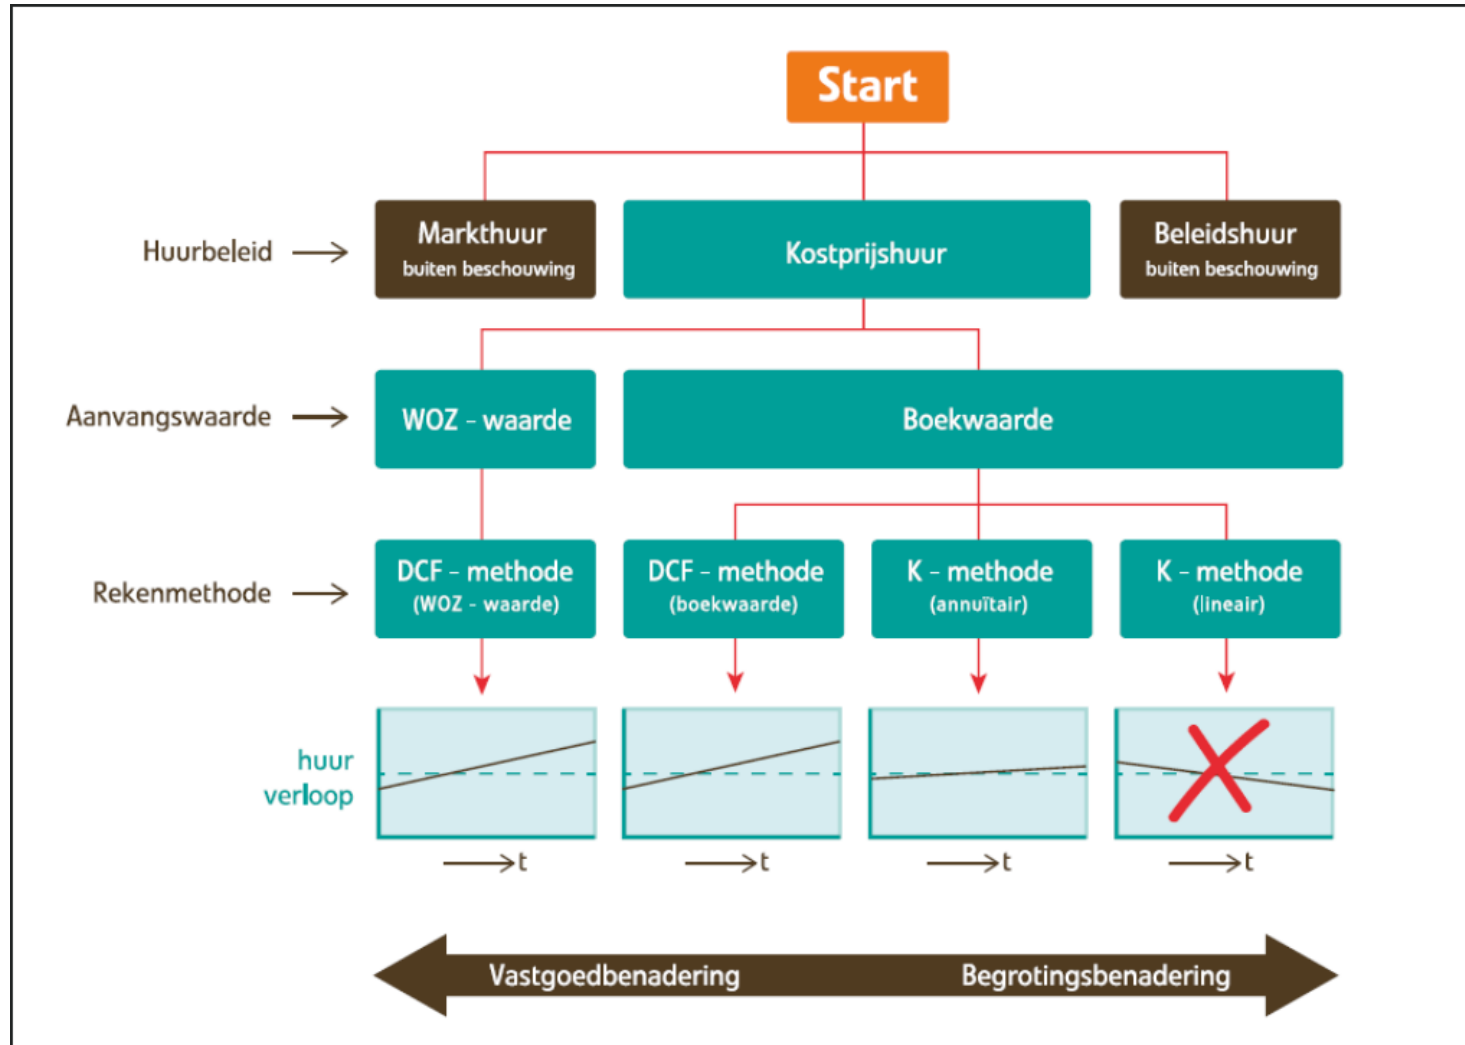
Start

Huurbeleid

Markthuur
buiten beschouwing

Kostprijshuur

Beleidshuur
buiten beschouwing

Aanvangswaarde

WOZ - waarde

Boekwaarde

Rekenmethode

DCF - methode
(WOZ - waarde)

DCF - methode
(boekwaarde)

K - methode
(annuïtair)

K - methode
(lineair)

huur
verloop

t

t

t

t

Vastgoedbenadering

Begrotingsbenadering